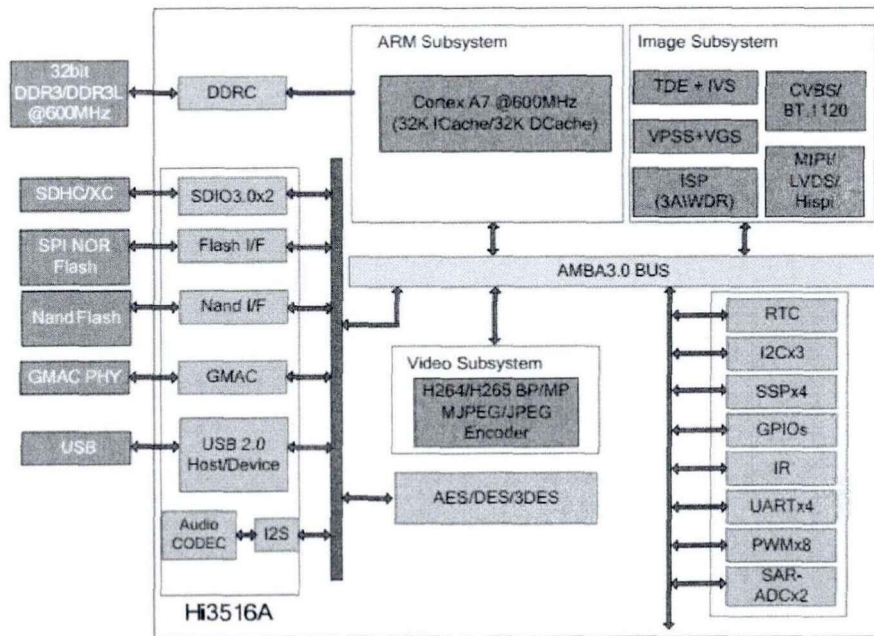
32bit DDR3/DDR3L @600MHz

DDRC

ARM Subsystem

Cortex A7 @600MHz (32K ICache/32K DCache)

Image Subsystem

TDE + IVS

CVBS/ BT.1120

VPSS+VGS

ISP (3A\WDR)

MIPI/ LVDS/ Hispi

SDHC/XC

SDIO3.0x2

SPI NOR Flash

Flash I/F

AMBA3.0 BUS

Nand Flash

Nand I/F

RTC

Video Subsystem

H264/H265 BP/MP MJPEG/JPEG Encoder

I2Cx3

GMAC PHY

GMAC

SSPx4

USB

USB 2.0 Host/Device

GPIOs

IR

AES/DES/3DES

UARTx4

Audio CODEC

I2S

PWMx8

SAR-ADCx2

Hi3516A